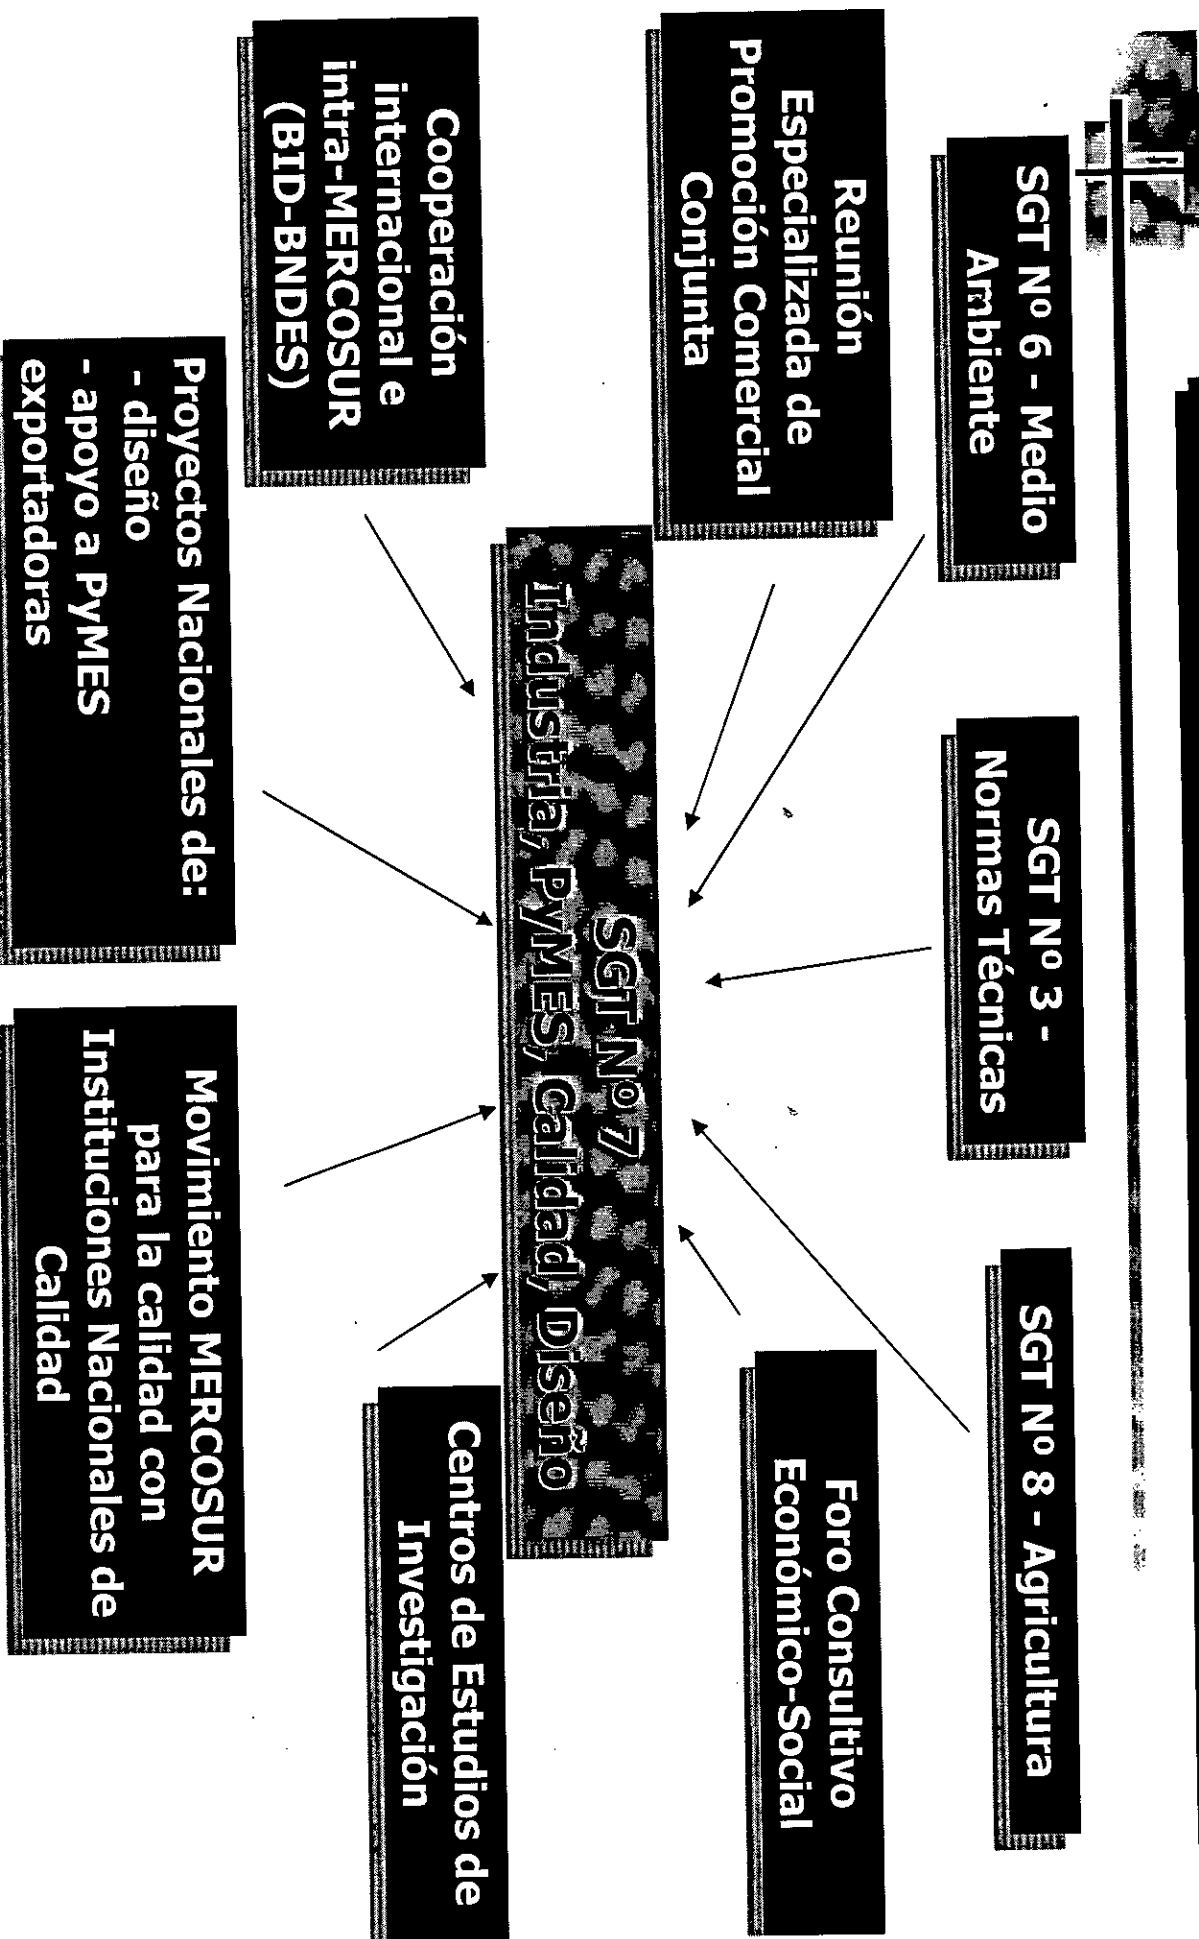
SGT Nº 6 - Medio Ambiente

SGT Nº 3 - Normas Técnicas

SGT Nº 8 - Agricultura

Reunión Especializada de Promoción Comercial Conjunta

Foro Consultivo Económico-Social

Cooperación internacional e intra-MERCOSUR (BID-BNDES)

SGT Nº 7 Industria, PyMES, Calidad, Diseño

Centros de Estudios de Investigación

Proyectos Nacionales de:
- diseño
- apoyo a PyMES exportadoras

Movimiento MERCOSUR para la calidad con Instituciones Nacionales de Calidad